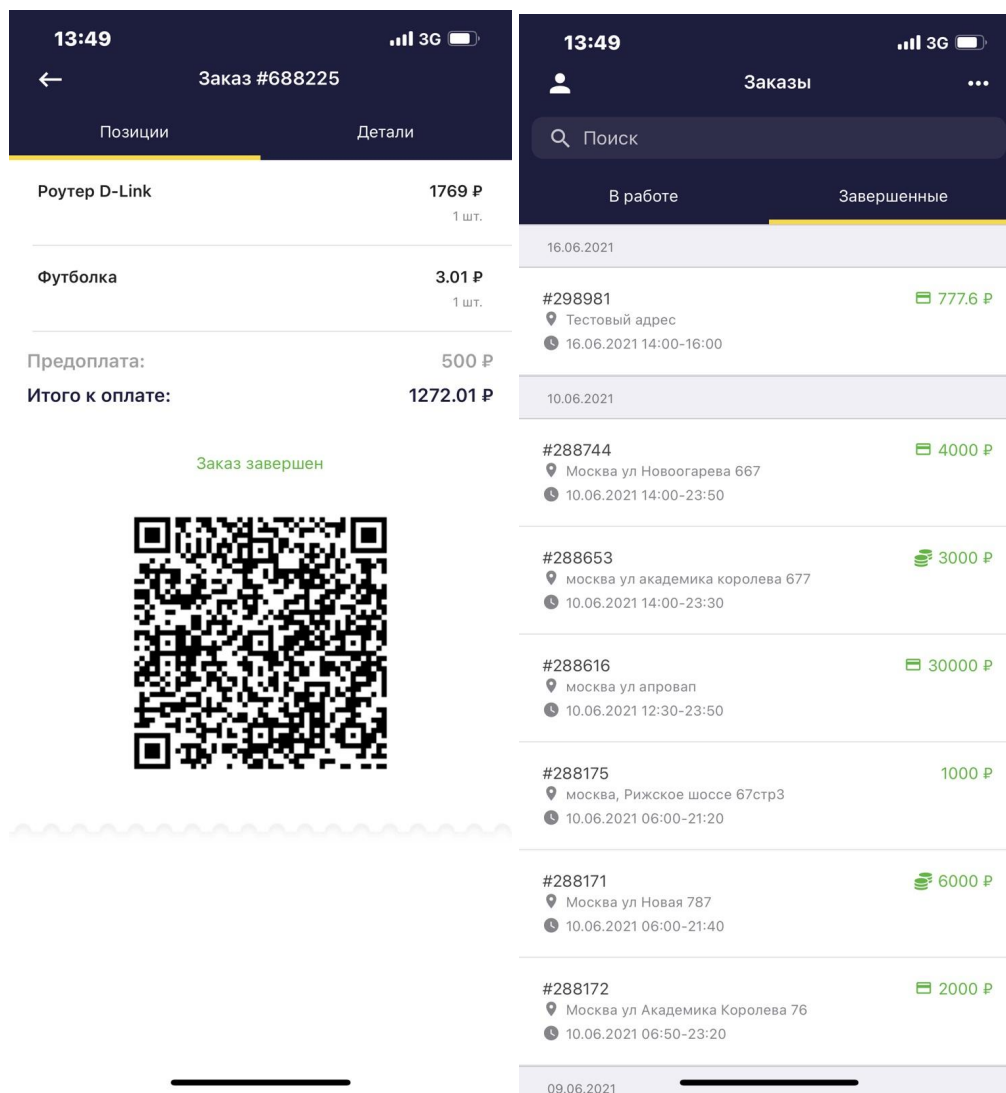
13:49
3G

Заказ #688225

Позиции
Детали

Роутер D-Link
1769 ₽
1 шт.

Футболка
3.01 ₽
1 шт.

Предоплата:
500 ₽

Итого к оплате:
1272.01 ₽

Заказ завершен

13:49
3G

Заказы

Поиск

В работе
Завершенные

16.06.2021

#298981
777.6 ₽
Тестовый адрес
16.06.2021 14:00-16:00

10.06.2021

#288744
4000 ₽
Москва ул Новоогарева 667
10.06.2021 14:00-23:50

#288653
3000 ₽
москва ул академика королева 677
10.06.2021 14:00-23:30

#288616
30000 ₽
москва ул апровап
10.06.2021 12:30-23:50

#288175
1000 ₽
москва, Рижское шоссе 67стр3
10.06.2021 06:00-21:20

#288171
6000 ₽
Москва ул Новая 787
10.06.2021 06:00-21:40

#288172
2000 ₽
Москва ул Академика Королева 76
10.06.2021 06:50-23:20

09.06.2021